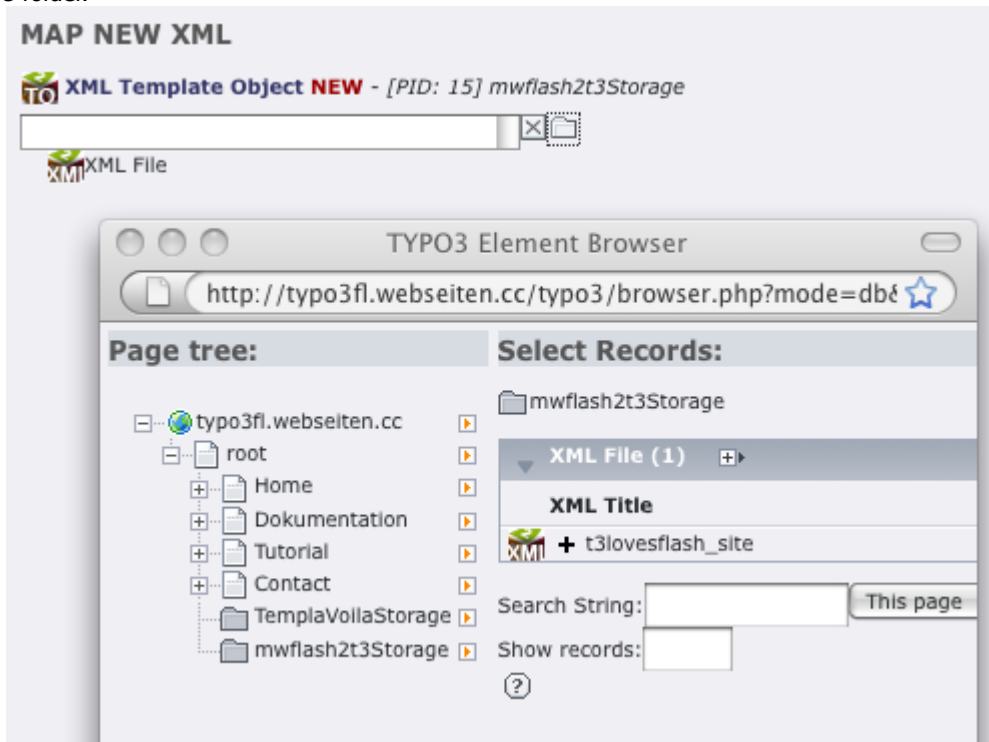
MAP NEW XML

TO XML Template Object NEW - [PID: 15] mwflash2t3Storage

XML XML File

TYPO3 Element Browser

http://typo3fl.webseiten.cc/typo3/browser.php?mode=db&

Page tree:

typo3fl.webseiten.cc
root
Home
Dokumentation
Tutorial
Contact
TemplaVoilaStorage
mwflash2t3Storage

Select Records:

mwflash2t3Storage

XML File (1)

XML Title

XML + t3lovesflash_site

Search String: This page

Show records:

?